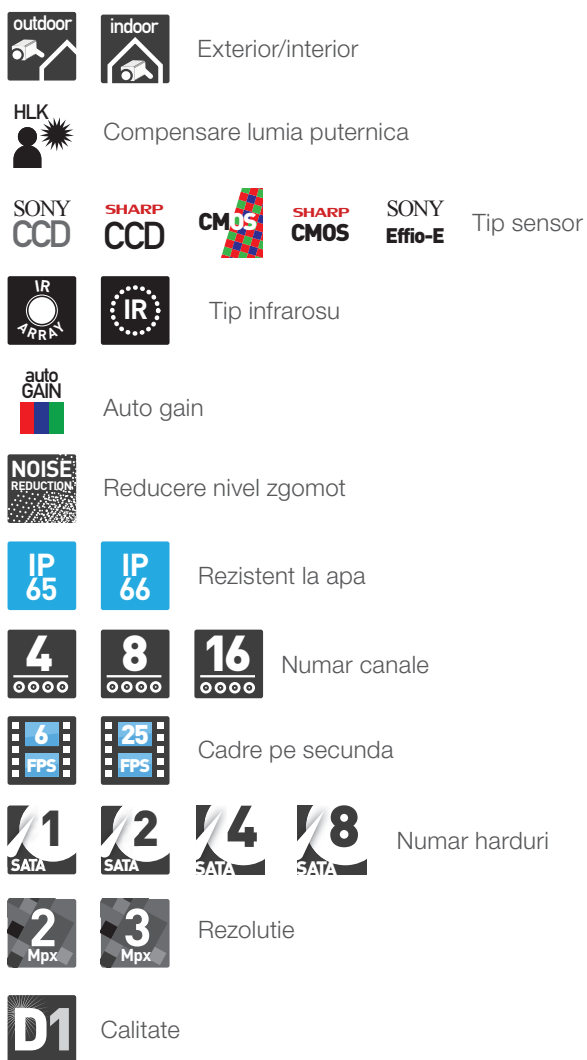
outdoor indoor Exterior/interior

HLK Compensare lumia puternica

SONY CCD SHARP CCD CMOS SHARP CMOS SONY Effio-E Tip sensor

IR ARRAY IR Tip infrarosu

auto GAIN Auto gain

NOISE REDUCTION Reducere nivel zgomot

IP 65 IP 66 Rezistent la apa

4 8 16 Numar canale

6 FPS 25 FPS Cadre pe secunda

1 SATA 2 SATA 4 SATA 8 SATA Numar harduri

2 Mpx 3 Mpx Rezolutie

D1 Calitate